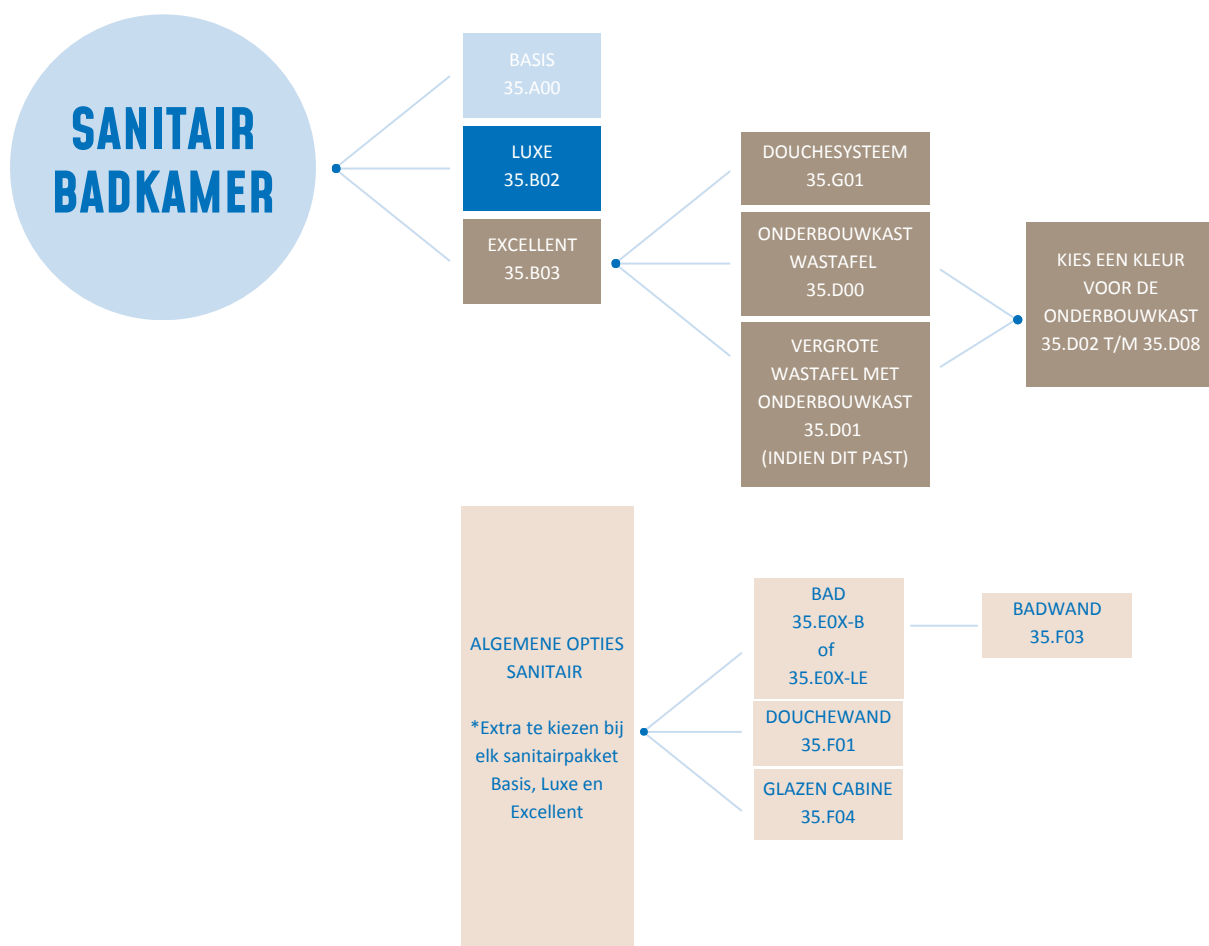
SANITAIR BADKAMER

BASIS
35.A00

LUXE
35.B02

EXCELLENT
35.B03

DOUCHESYSTEEM
35.G01

ONDERBOUWKAST WASTAFEL
35.D00

VERGROTE WASTAFEL MET ONDERBOUWKAST
35.D01
(INDIEN DIT PAST)

KIES EEN KLEUR VOOR DE ONDERBOUWKAST
35.D02 T/M 35.D08

ALGEMENE OPTIES SANITAIR

*Extra te kiezen bij elk sanitairpakket Basis, Luxe en Excellent

BAD
35.E0X-B
of
35.E0X-LE

BADWAND
35.F03

DOUCHEWAND
35.F01

GLAZEN CABINE
35.F04